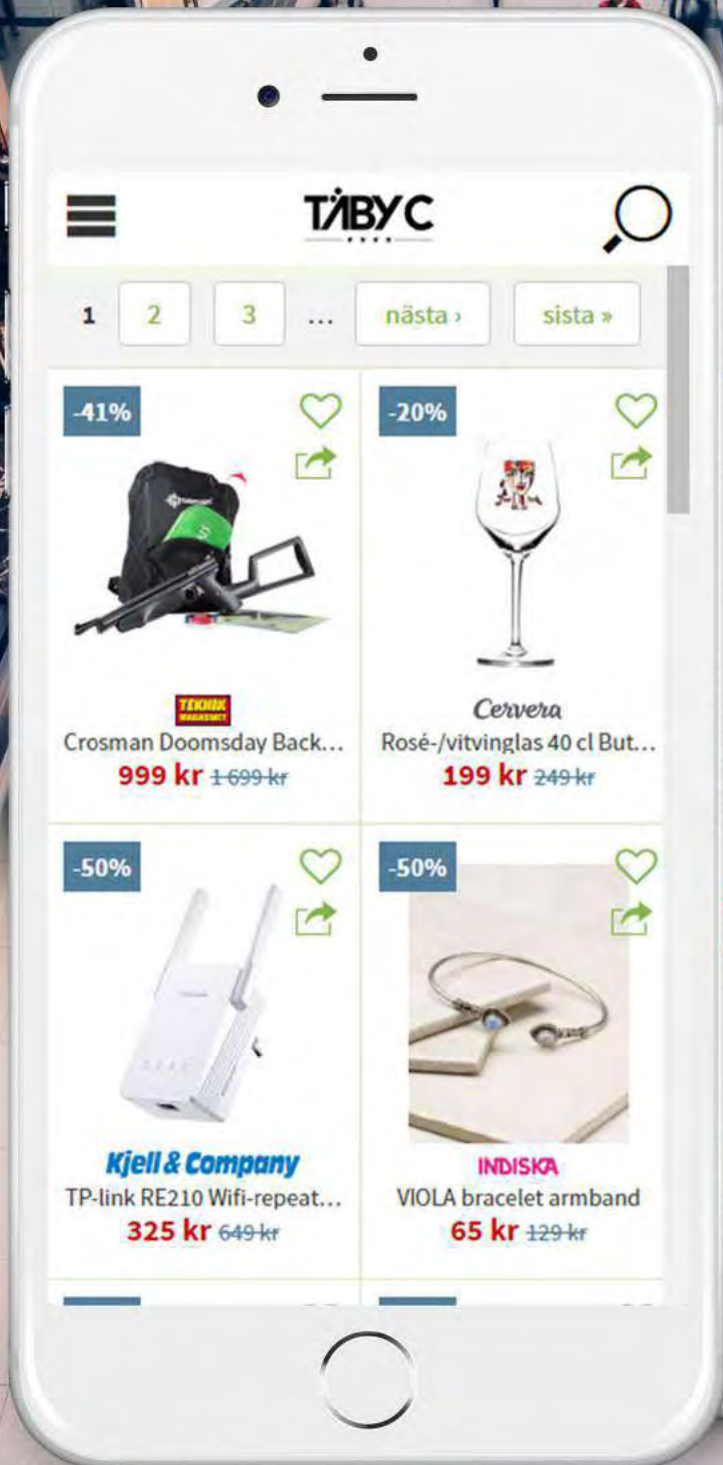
TÄBY C

1 2 3 ... nästa › sista »

-41%

TEKNIK MAGASINET

Crosman Doomsday Back...

999 kr ~~1 699 kr~~

-20%

Cervera

Rosé-/vitvinglas 40 cl But...

199 kr ~~249 kr~~

-50%

Kjell & Company

TP-link RE210 Wifi-repeat...

325 kr ~~649 kr~~

-50%

INDISKA

VIOLA bracelet armband

65 kr ~~129 kr~~